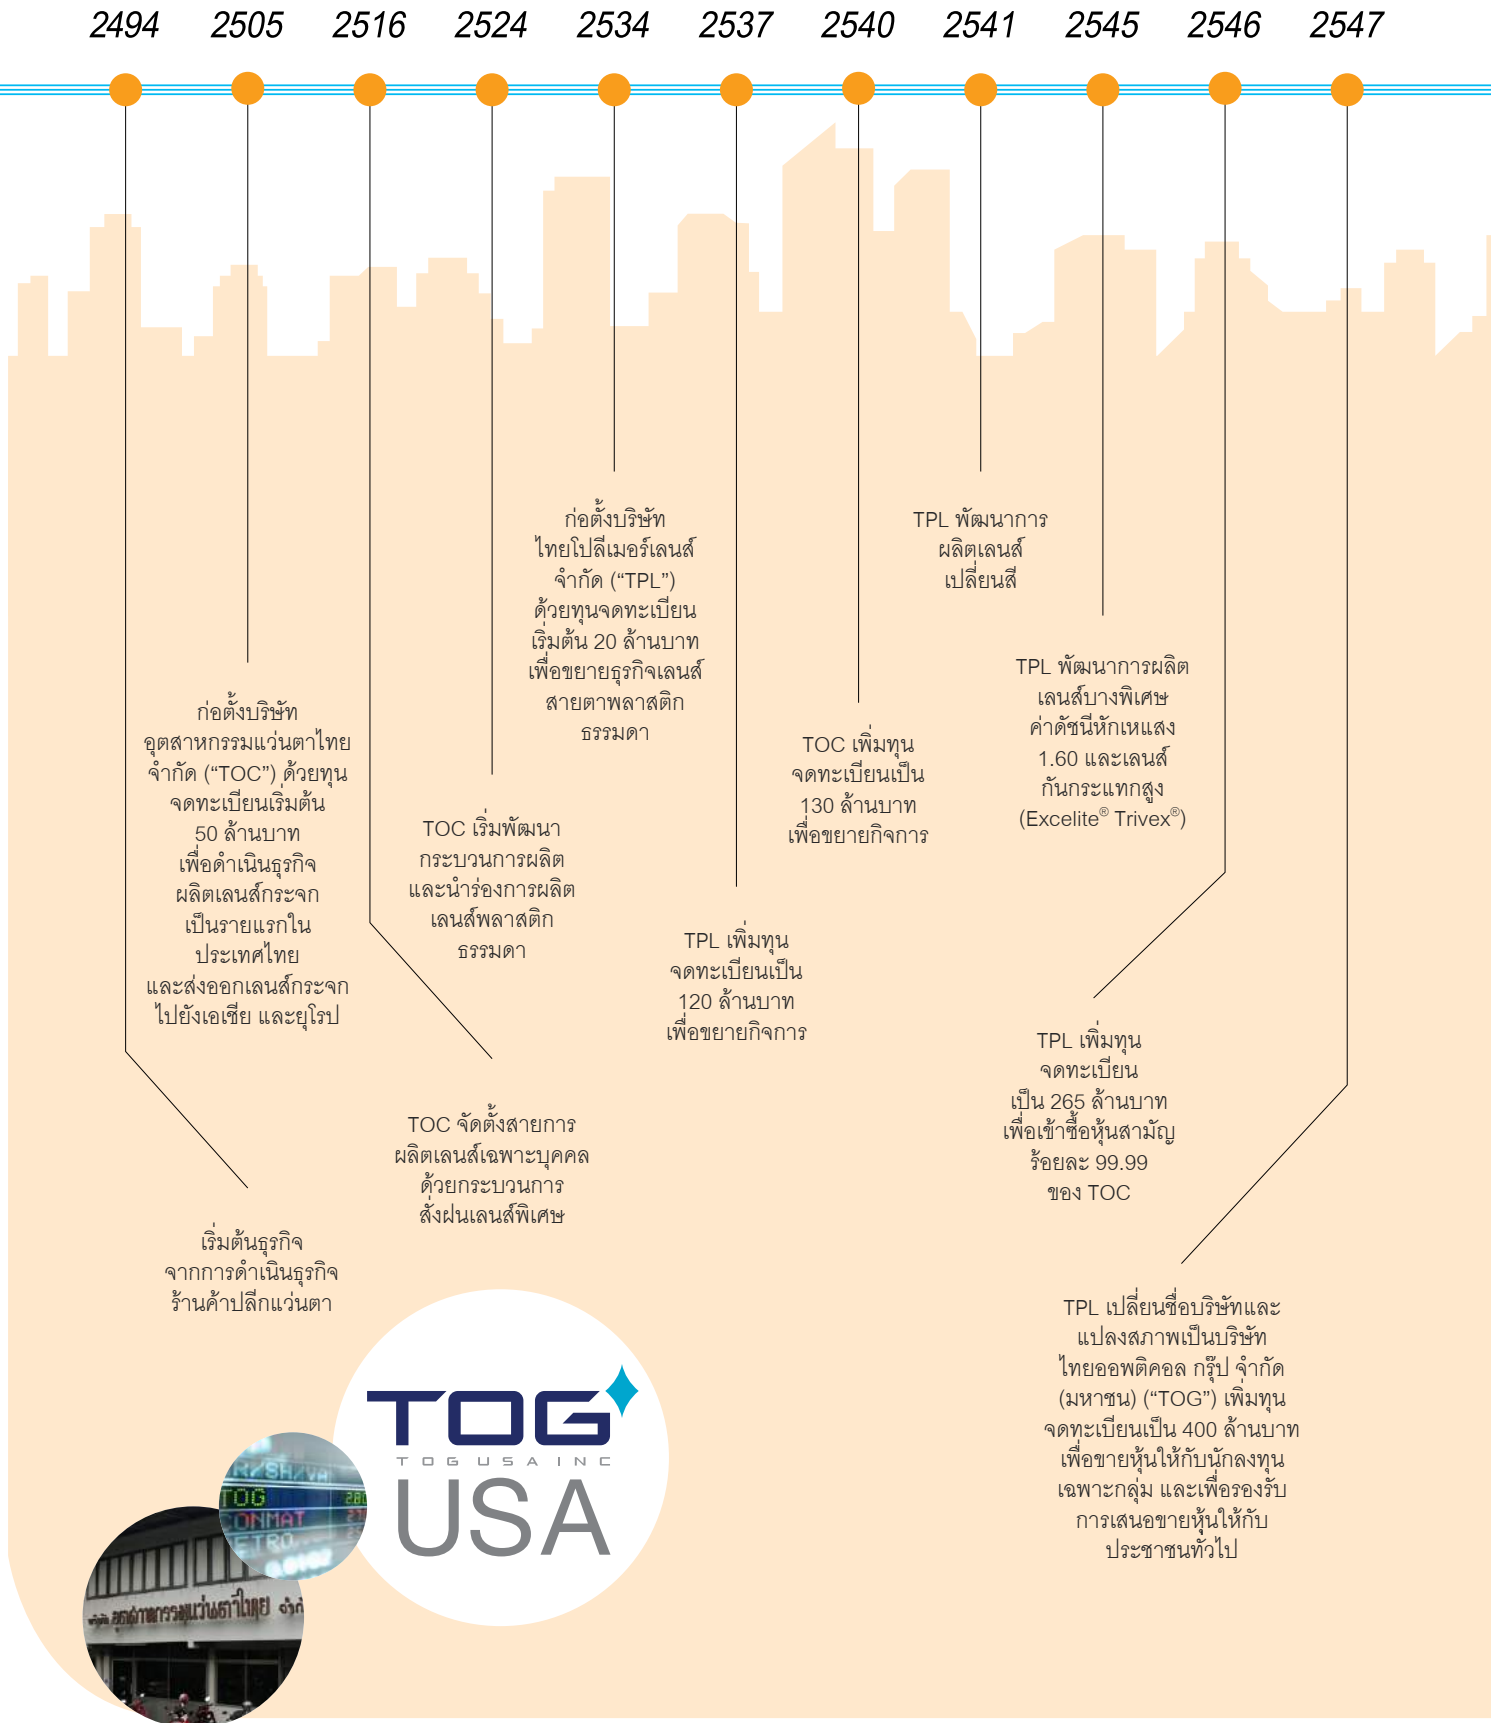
2494 2505 2516 2524 2534 2537 2540 2541 2545 2546 2547

เริ่มต้นธุรกิจ จากการดำเนินธุรกิจ ร้านค้าปลีกแว่นตา

ก่อตั้งบริษัท อุตสาหกรรมแว่นตาไทย จำกัด (“TOC”) ด้วยทุน จดทะเบียนเริ่มต้น 50 ล้านบาท เพื่อดำเนินธุรกิจ ผลิตเลนส์กระจก เป็นรายแรกใน ประเทศไทย และส่งออกเลนส์กระจก ไปยังเอเชีย และยุโรป

TOC จัดตั้งสายการ ผลิตเลนส์เฉพาะบุคคล ด้วยกระบวนการ สั่งฝนเลนส์พิเศษ

TOC เริ่มพัฒนา กระบวนการผลิต และนำร่องการผลิต เลนส์พลาสติก ธรรมดา

ก่อตั้งบริษัท ไทยโปลีเมอร์เลนส์ จำกัด (“TPL”) ด้วยทุนจดทะเบียน เริ่มต้น 20 ล้านบาท เพื่อขยายธุรกิจเลนส์ สายตาพลาสติก ธรรมดา

TPL เพิ่มทุน จดทะเบียนเป็น 120 ล้านบาท เพื่อขยายกิจการ

TOC เพิ่มทุน จดทะเบียนเป็น 130 ล้านบาท เพื่อขยายกิจการ

TPL พัฒนาการ ผลิตเลนส์ เปลี่ยนสี

TPL พัฒนาการผลิต เลนส์บางพิเศษ ค่าดัชนีหักเหแสง 1.60 และเลนส์ กันกระแทกสูง (Excelite® Trivex®)

TPL เพิ่มทุน จดทะเบียน เป็น 265 ล้านบาท เพื่อเข้าซื้อหุ้นสามัญ ร้อยละ 99.99 ของ TOC

TPL เปลี่ยนชื่อบริษัทและ แปลงสภาพเป็นบริษัท ไทยออพติคอล กรุ๊ป จำกัด (มหาชน) (“TOG”) เพิ่มทุน จดทะเบียนเป็น 400 ล้านบาท เพื่อขายหุ้นให้กับนักลงทุน เฉพาะกลุ่ม และเพื่อรองรับ การเสนอขายหุ้นให้กับ ประชาชนทั่วไป

TOG
TOG USA INC
USA